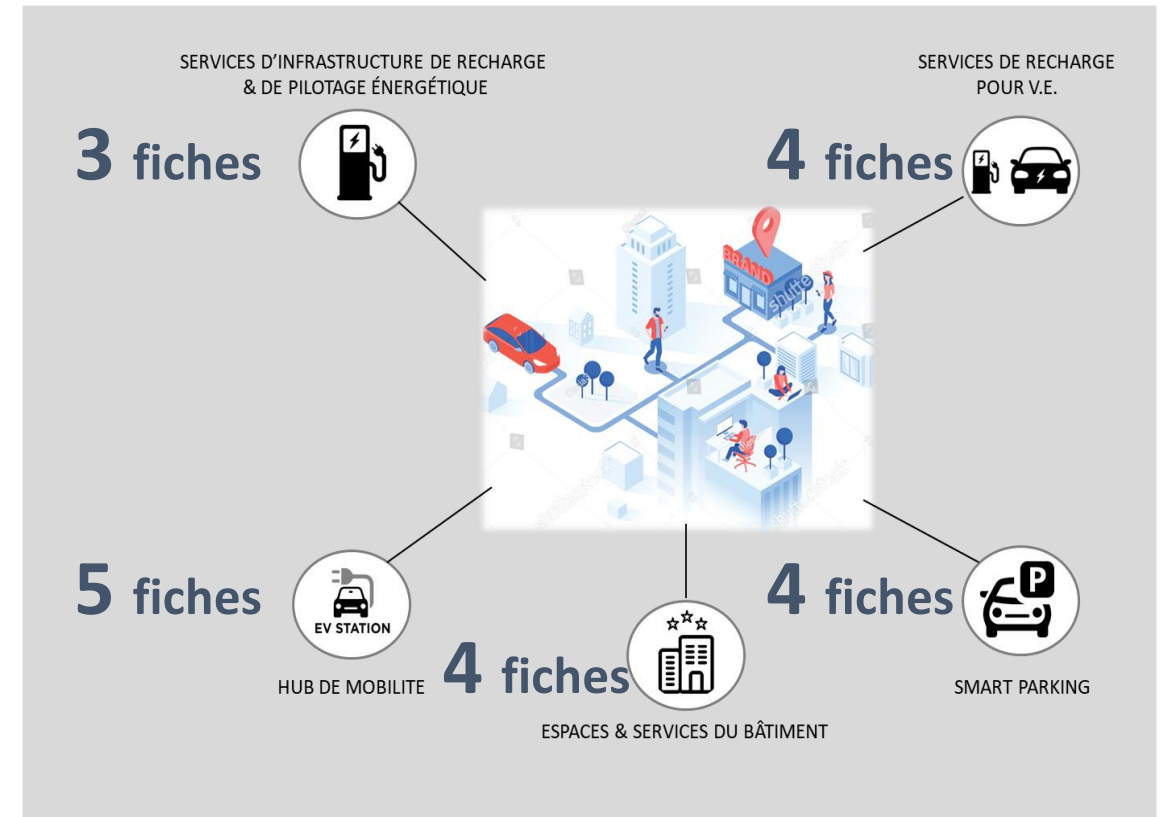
SERVICES D'INFRASTRUCTURE DE RECHARGE & DE PILOTAGE ÉNERGÉTIQUE

3 fiches

SERVICES DE RECHARGE POUR V.E.

4 fiches

BRAND

shutte

5 fiches

EV STATION

HUB DE MOBILITE

4 fiches

ESPACES & SERVICES DU BÂTIMENT

4 fiches

P

SMART PARKING